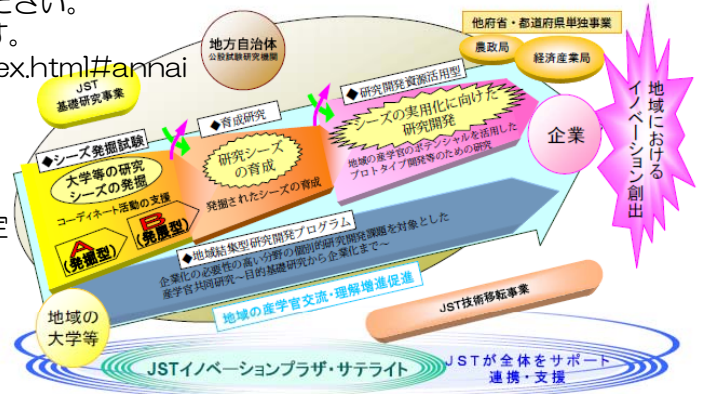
ださい。
す。
ex.html#annai

JST
基礎研究事業

地方自治体
公設試験研究機関

他府省・都道府県単独事業
農政局
経済産業局

地域における
イノベーション創出

企業

◆シーズ発掘試験
大学等の研究
シーズの発掘
コーディネート活動の支援
A
（発掘型）
B
（発展型）

◆育成研究
研究シーズ
の育成
発掘されたシーズの育成

◆研究開発資源活用型
シーズの実用化に向けた
研究開発
地域の産学官のポテンシャルを活用した
プロトタイプ開発等のための研究

◆地域結集型研究開発プログラム
企業化の必要性の高い分野の個別的研究開発課題を対象とした
産学官共同研究～目的基礎研究から企業化まで～

地域の
大学等

地域の産学官交流・理解増進促進

JST技術移転事業

JSTイノベーションプラザ・サテライト

JSTが全体をサポート
連携・支援